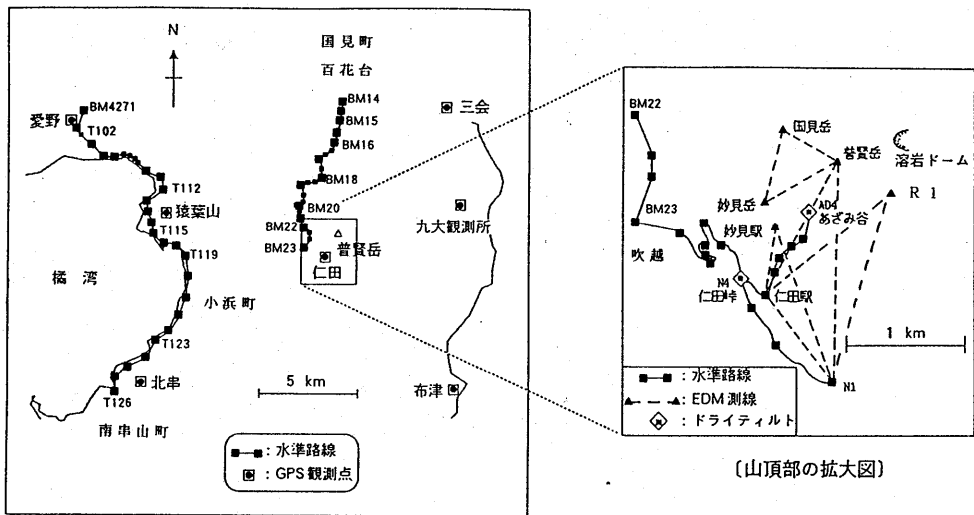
N

国見町
百花台

BM14
BM15
BM16
BM18
BM20
BM22
BM23

三会

BM4271
愛野
T102
T112
猿葉山
T115
T119

橘 湾

普賢岳
仁田

九大観測所

小浜町

T123
北串
T126

5 km

布津

南串山町

: 水準路線
: GPS 観測点

BM22
国見岳
普賢岳
溶岩ドーム
R 1
BM23
妙見岳
AD4
あざみ谷
妙見駅
吹 越
N4
仁田峠
仁田駅
1 km
N1

: 水準路線
: EDM 測線
: ドライティルト

〔山頂部の拡大図〕